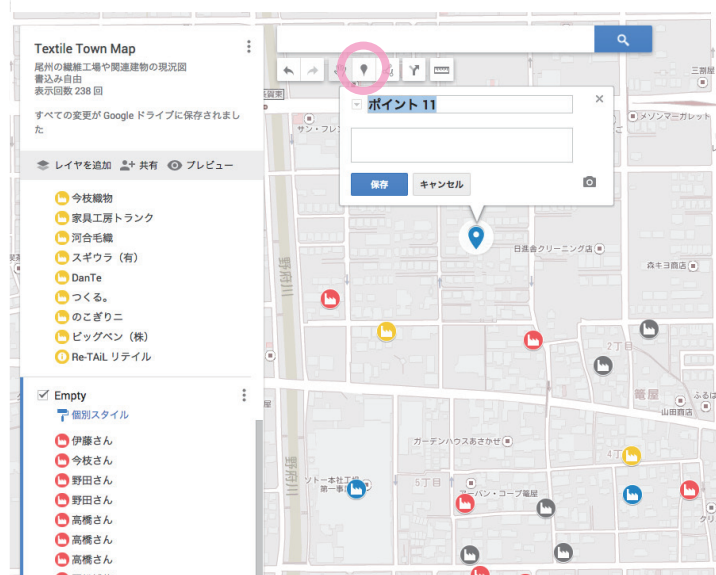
Textile Town Map
尾州の繊維工場や関連建物の現況図
書込み自由
表示回数 238 回

すべての変更が Google ドライブに保存されました

レイヤを追加 共有 プレビュー

今枝織物
家具工房トランク
河合毛織
スギウラ（有）
DanTe
つくる。
のこぎりニ
ビッグベン（株）
Re-TAiL リテイル

Empty
個別スタイル
伊藤さん
今枝さん
野田さん
野田さん
高橋さん
高橋さん
高橋さん

ポイント 11

保存 キャンセル

三条郵
メゾンマーガレット
日進舎クリーニング店
森キヨ商店
野府川
2丁目
蓑屋
ふるは
山田商店
ガーデンハウスあさがお
4丁目
5丁目
アーバン・コープ蓑屋
ソトー本社工場
第一事
サン・フレ